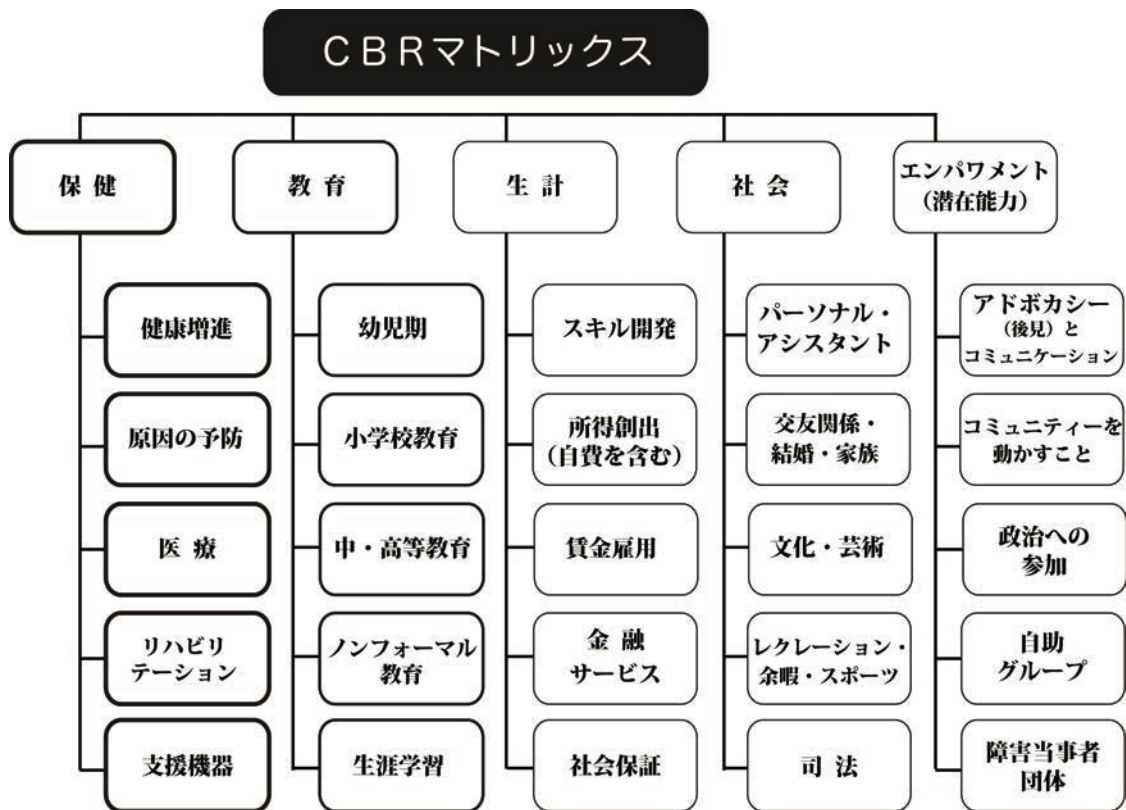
CBRマトリックス

保 健

健康増進

原因の予防

医 療

リハビリテーション

支援機器

教 育

幼児期

小学校教育

中・高等教育

ノンフォーマル教育

生涯学習

生 計

スキル開発

所得創出（自費を含む）

賃金雇用

金 融サービス

社会保証

社 会

パーソナル・アシスタント

交友関係・結婚・家族

文化・芸術

レクレーション・余暇・スポーツ

司 法

エンパワメント（潜在能力）

アドボカシー（後見）とコミュニケーション

コミュニティーを動かすこと

政治への参加

自助グループ

障害当事者団体